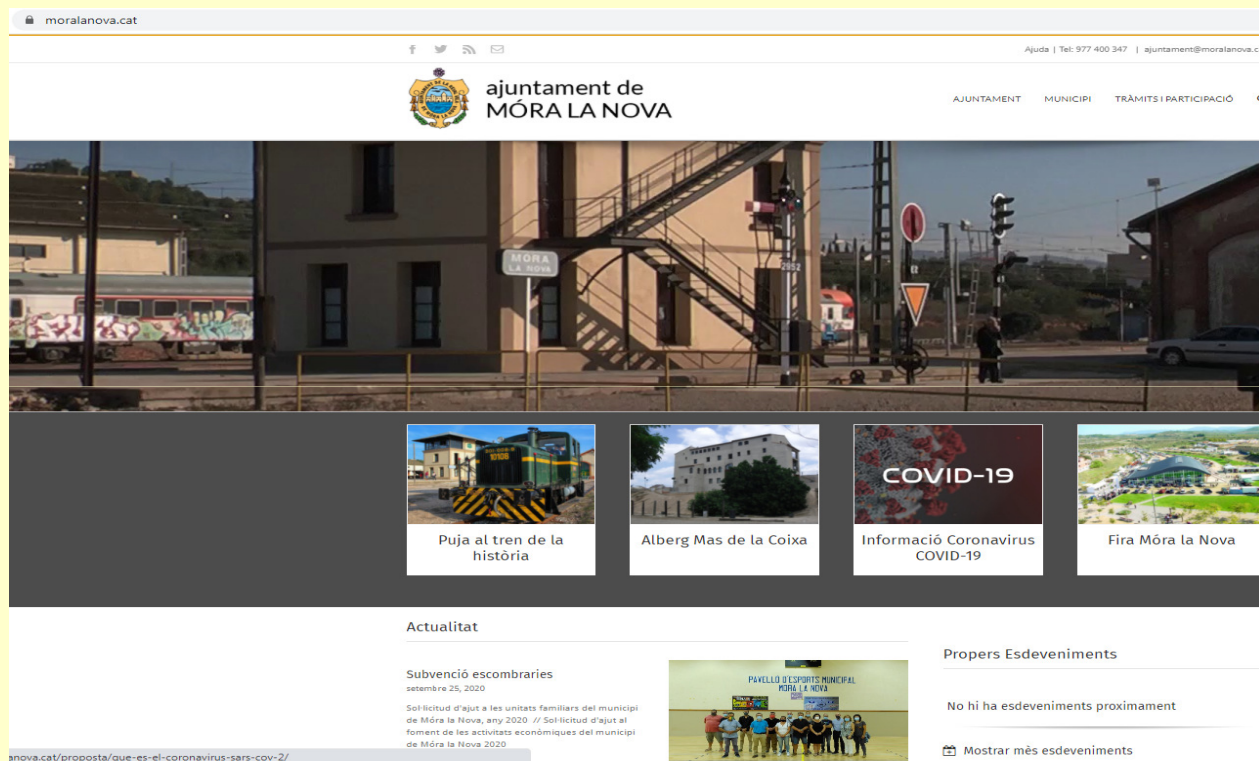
moralanova.cat

Ajuda | Tel: 977 400 347 | ajuntament@moralanova.c

ajuntament de
MÓRA LA NOVA

AJUNTAMENT MUNICIPI TRÀMITS I PARTICIPACIÓ

MÓRA LA NOVA

2952

COVID-19

Puja al tren de la història

Alberg Mas de la Coixa

Informació Coronavirus COVID-19

Fira Móra la Nova

Actualitat

Subvenció escombraries
setembre 25, 2020

Sol·licitud d'ajut a les unitats familiars del municipi de Móra la Nova, any 2020 // Sol·licitud d'ajut al foment de les activitats econòmiques del municipi de Móra la Nova 2020

PAVELLÓ D'ESPORTS MUNICIPAL MÓRA LA NOVA

Propers Esdeveniments

No hi ha esdeveniments proximament

Mostrar més esdeveniments

anova.cat/proposta/que-es-el-coronavirus-sars-cov-2/